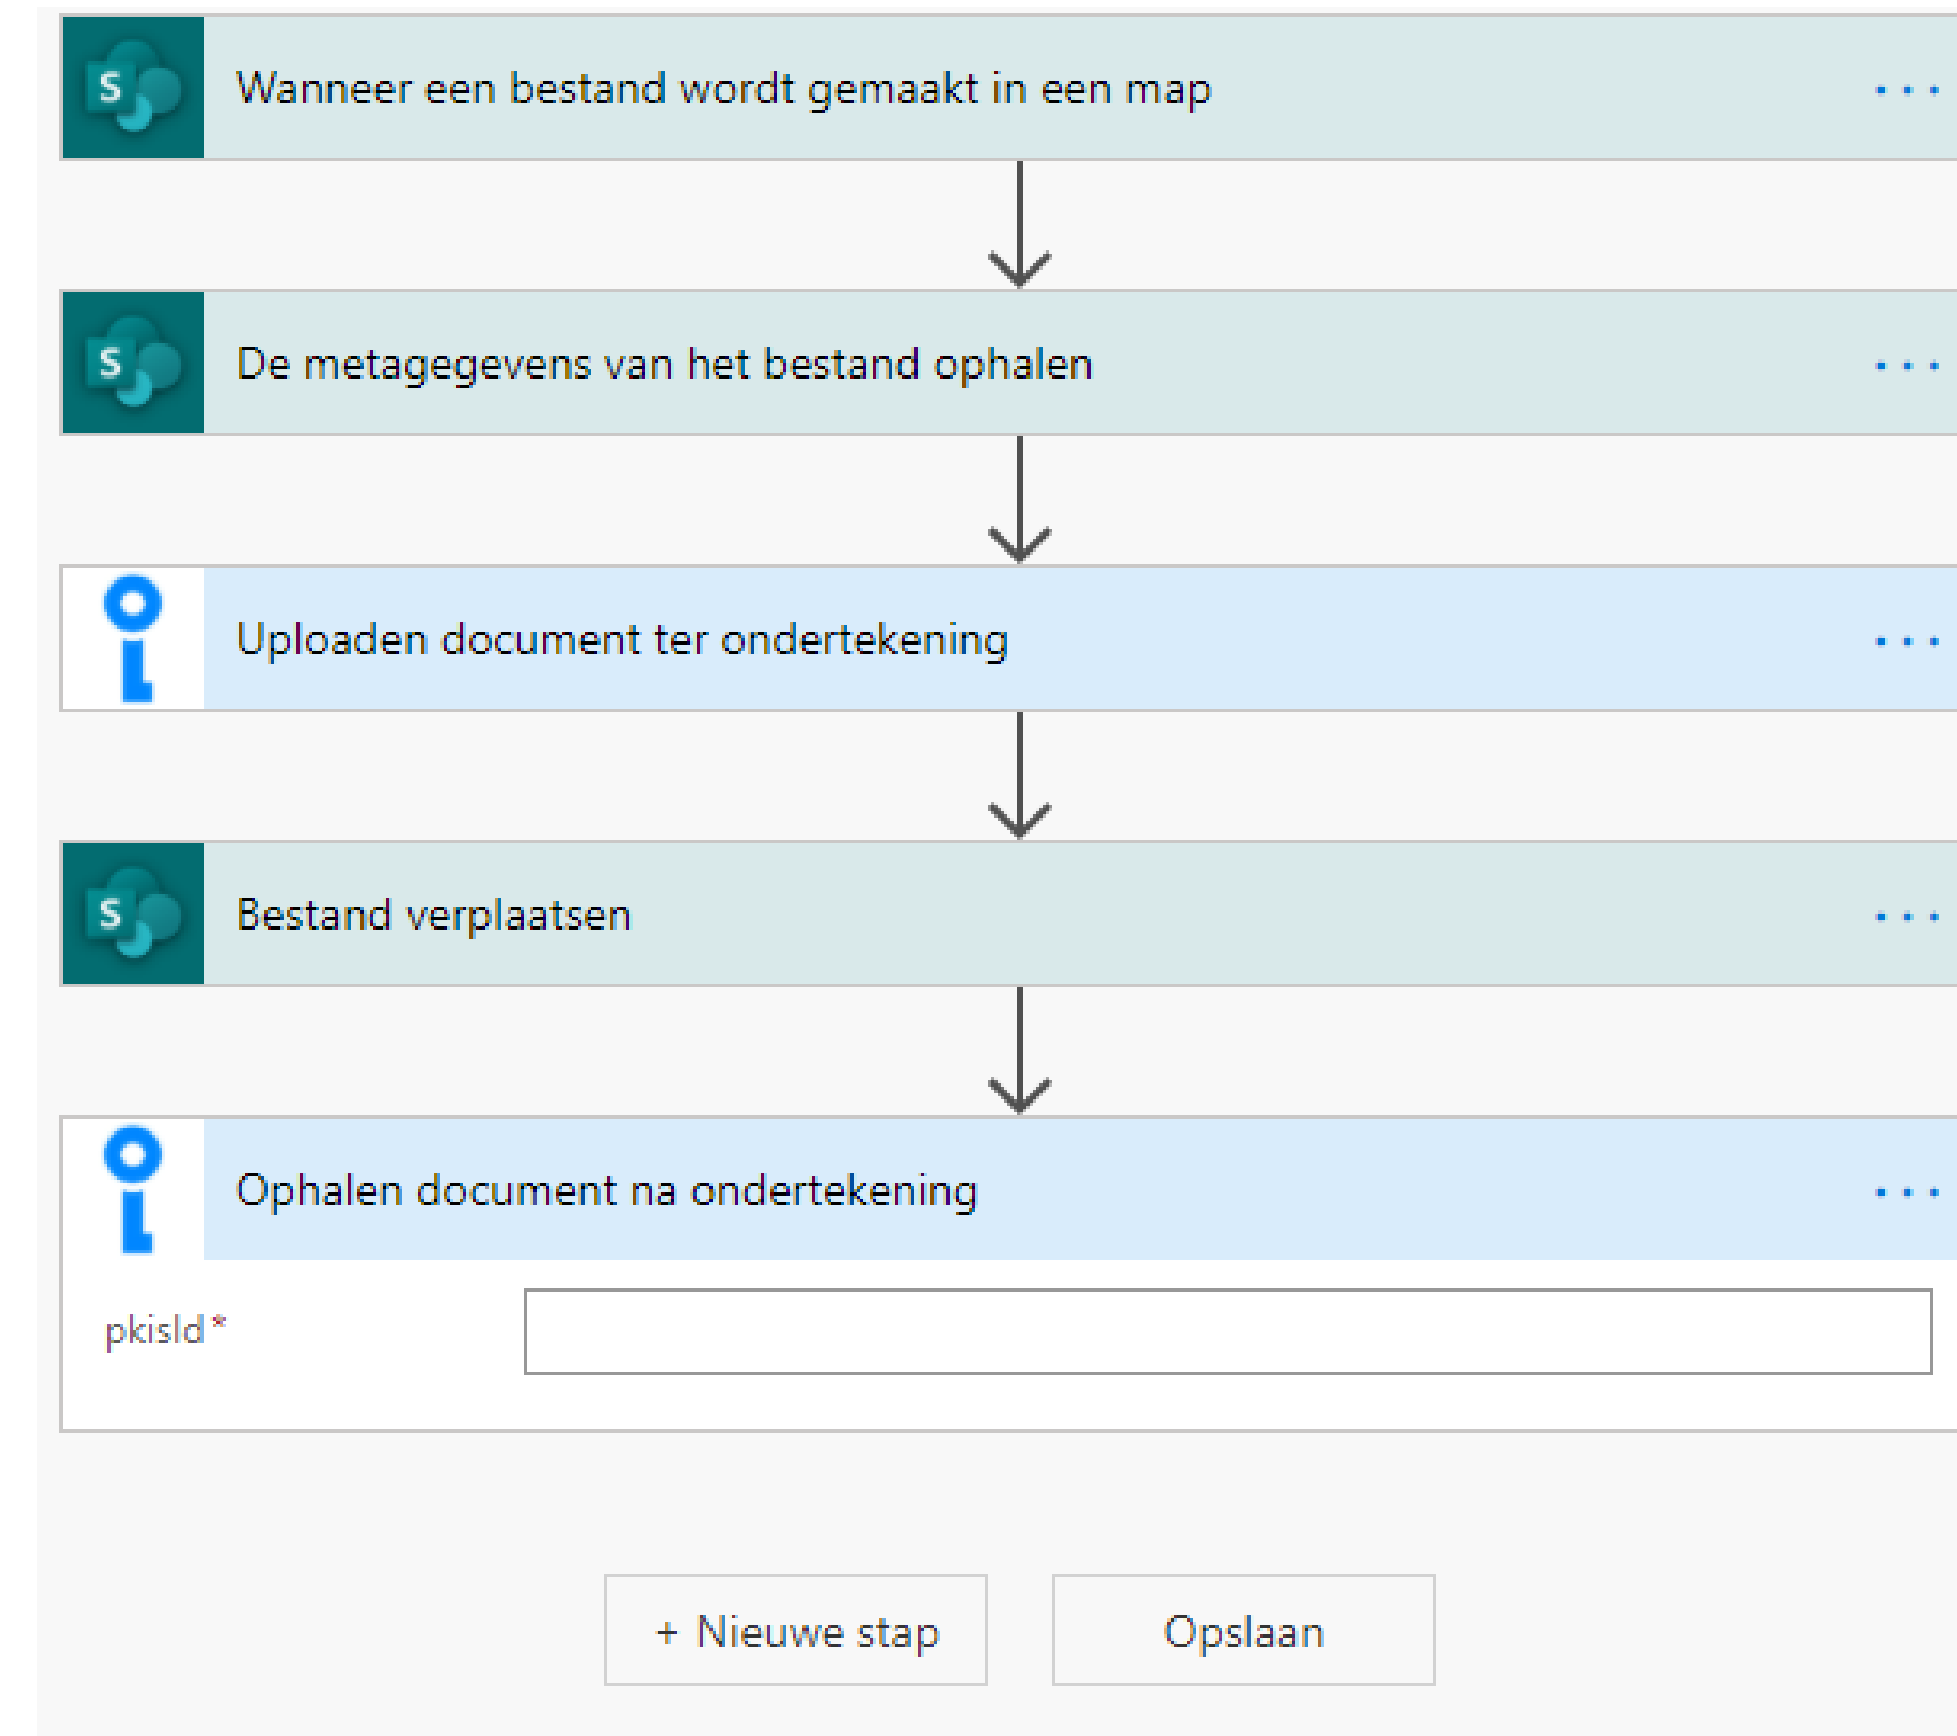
S

Wanneer een bestand wordt gemaakt in een map

...

S

De metagegevens van het bestand ophalen

...

Uploaden document ter ondertekening

...

S

Bestand verplaatsen

...

Ophalen document na ondertekening

...

pkisId *

+ Nieuwe stap

Opslaan